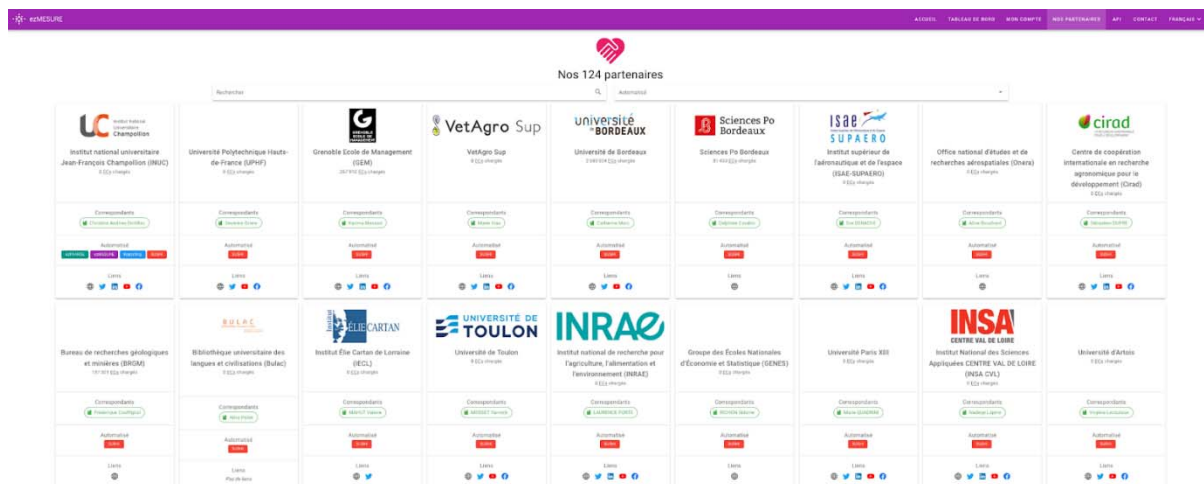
ezMESURE

ACCUEIL TABLEAU DE BORD MON COMPTE NOS PARTENAIRES API CONTACT FRANÇAIS

Nos 124 partenaires

Recherche

Automatisé

UC Institut National Universitaire Champollion
Institut national universitaire Jean-François Champollion (INUC)
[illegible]
Correspondants
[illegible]
Automatisé
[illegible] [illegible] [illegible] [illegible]
Liens

Université Polytechnique Hauts-de-France (UPHF)
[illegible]
Correspondants
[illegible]
Automatisé
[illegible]
Liens

GRENOBLE ECOLE DE MANAGEMENT
Grenoble Ecole de Management (GEM)
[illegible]
Correspondants
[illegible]
Automatisé
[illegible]
Liens

VetAgro Sup
VetAgro Sup
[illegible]
Correspondants
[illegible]
Automatisé
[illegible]
Liens

université de BORDEAUX
Université de Bordeaux
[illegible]
Correspondants
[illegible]
Automatisé
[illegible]
Liens

Sciences Po Bordeaux
Sciences Po Bordeaux
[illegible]
Correspondants
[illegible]
Automatisé
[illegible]
Liens

ISAE SUPAERO
Institut supérieur de l'aéronautique et de l'espace (ISAE-SUPAERO)
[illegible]
Correspondants
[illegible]
Automatisé
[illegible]
Liens

Office national d'études et de recherches aérospatiales (Onera)
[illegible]
Correspondants
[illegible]
Automatisé
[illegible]
Liens

cirad
Centre de coopération internationale en recherche agronomique pour le développement (Cirad)
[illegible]
Correspondants
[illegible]
Automatisé
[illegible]
Liens

Bureau de recherches géologiques et minières (BRGM)
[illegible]
Correspondants
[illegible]
Automatisé
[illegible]
Liens

BULAC
Bibliothèque universitaire des langues et civilisations (Bulac)
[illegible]
Correspondants
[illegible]
Automatisé
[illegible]
Liens
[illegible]

Institut ÉLIE CARTAN
Institut Élie Cartan de Lorraine (IECL)
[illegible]
Correspondants
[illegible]
Automatisé
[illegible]
Liens

UNIVERSITÉ DE TOULON
Université de Toulon
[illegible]
Correspondants
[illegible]
Automatisé
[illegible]
Liens

INRAE
Institut national de recherche pour l'agriculture, l'alimentation et l'environnement (INRAE)
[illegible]
Correspondants
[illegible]
Automatisé
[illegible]
Liens

Groupe des Écoles Nationales d'Économie et Statistique (GENES)
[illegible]
Correspondants
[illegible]
Automatisé
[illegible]
Liens

Université Paris XIII
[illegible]
Correspondants
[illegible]
Automatisé
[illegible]
Liens

INSA CENTRE VAL DE LOIRE
Institut National des Sciences Appliquées CENTRE VAL DE LOIRE (INSA CVL)
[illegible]
Correspondants
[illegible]
Automatisé
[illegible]
Liens

Université d'Artois
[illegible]
Correspondants
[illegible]
Automatisé
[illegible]
Liens